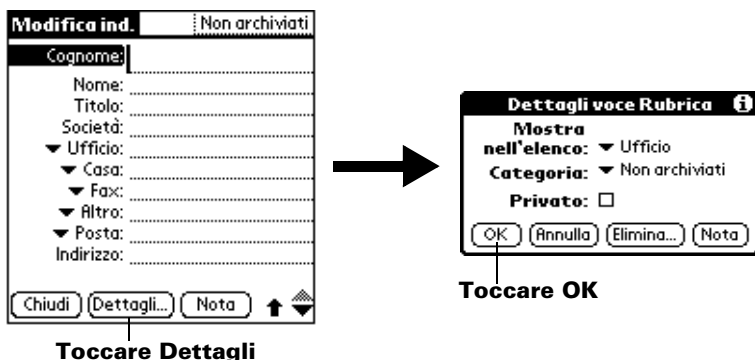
Modifica ind. Non archiviati

Cognome:
Nome:
Titolo:
Società:
▼ Ufficio:
▼ Casa:
▼ Fax:
▼ Altro:
▼ Posta:
Indirizzo:

Chiudi Dettagli... Nota

Toccare Dettagli

Dettagli voce Rubrica

Mostra nell'elenco: ▼ Ufficio
Categoria: ▼ Non archiviati
Privato: ☐

OK Annulla Elimina... Nota

Toccare OK